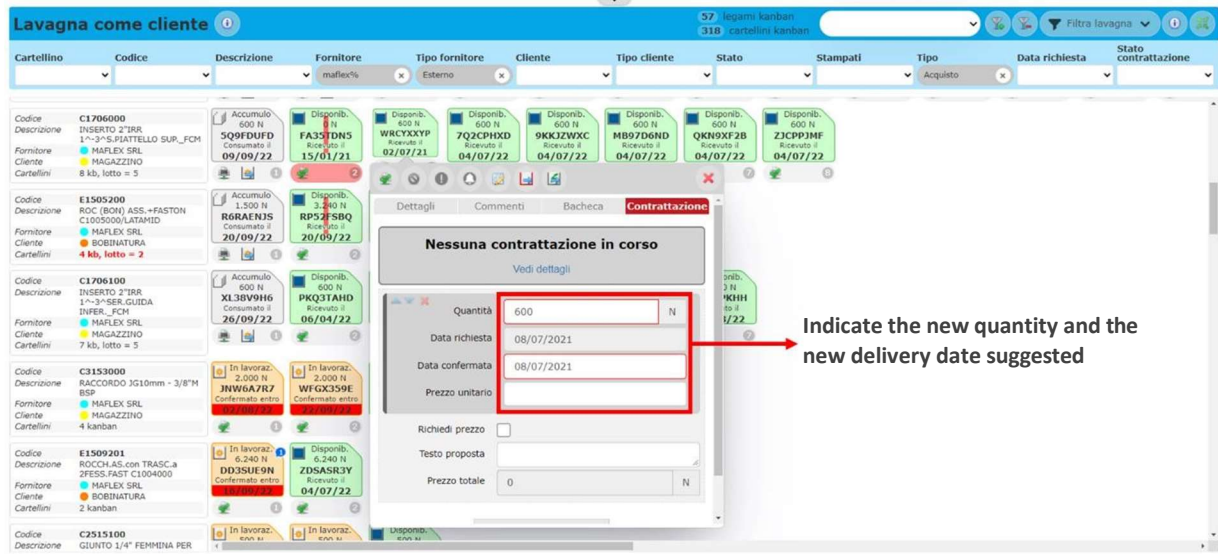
Lavagna come cliente

57 legami kanban
318 cartellini kanban

Filtra lavagna

| Cartellino | Codice | Descrizione | Fornitore | Tipo fornitore | Cliente | Tipo cliente | Stato | Stampati | Tipo | Data richiesta | Stato contrattazione |
|---|---|---|---|---|---|---|---|---|---|---|---|
| | | | maflex% | Esterno | | | | | Acquisto | | |

Codice C1706000
Descrizione INSERTO 2"IRR 1^-3^S.PIATTELLO SUP._FCM
Fornitore MAFLEX SRL
Cliente MAGAZZINO
Cartellini 8 kb, lotto = 5

Accumulo 600 N 5Q9FDUFD Consumato il 09/09/22
Disponib. 600 N FA35TDN5 Ricevuto il 15/01/21
Disponib. 600 N WRCYXXYP Ricevuto il 02/07/21
Disponib. 600 N 7Q2CPHXD Ricevuto il 04/07/22
Disponib. 600 N 9KKJZWXC Ricevuto il 04/07/22
Disponib. 600 N MB97D6ND Ricevuto il 04/07/22
Disponib. 600 N QKN9XF2B Ricevuto il 04/07/22
Disponib. 600 N ZJCPPJMF Ricevuto il 04/07/22

Codice E1505200
Descrizione ROC (BON) ASS.+FASTON C1005000/LATAMID
Fornitore MAFLEX SRL
Cliente BOBINATURA
Cartellini 4 kb, lotto = 2

Accumulo 1.500 N R6RAENJS Consumato il 20/09/22
Disponib. 3.240 N RP52FSBQ Ricevuto il 20/09/22

Codice C1706100
Descrizione INSERTO 2"IRR 1^-3^SER.GUIDA INFER._FCM
Fornitore MAFLEX SRL
Cliente MAGAZZINO
Cartellini 7 kb, lotto = 5

Accumulo 600 N XL38V9H6 Consumato il 26/09/22
Disponib. 600 N PKQ3TAHD Ricevuto il 06/04/22
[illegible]onib. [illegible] N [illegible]KHH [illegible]/22

Codice C3153000
Descrizione RACCORDO JG10mm - 3/8"M BSP
Fornitore MAFLEX SRL
Cliente MAGAZZINO
Cartellini 4 kanban

In lavoraz. 2.000 N JNW6A7R7 Confermato entro 02/08/22
In lavoraz. 2.000 N WFGX359E Confermato entro 22/09/22

Codice E1509201
Descrizione ROCCH.AS.con TRASC.a 2FESS.FAST C1004000
Fornitore MAFLEX SRL
Cliente BOBINATURA
Cartellini 2 kanban

In lavoraz. 6.240 N DD3SUE9N Confermato entro 18/09/22
Disponib. 6.240 N ZDSASR3Y Ricevuto il 04/07/22

Codice C2515100
Descrizione GIUNTO 1/4" FEMMINA PER

In lavoraz. 500 N
In lavoraz. 500 N
Disponib. 500 N

Dettagli | Commenti | Bacheca | Contrattazione

Nessuna contrattazione in corso
Vedi dettagli

Quantità 600 N
Data richiesta 08/07/2021
Data confermata 08/07/2021
Prezzo unitario
Richiedi prezzo
Testo proposta
Prezzo totale 0 N

Indicate the new quantity and the new delivery date suggested